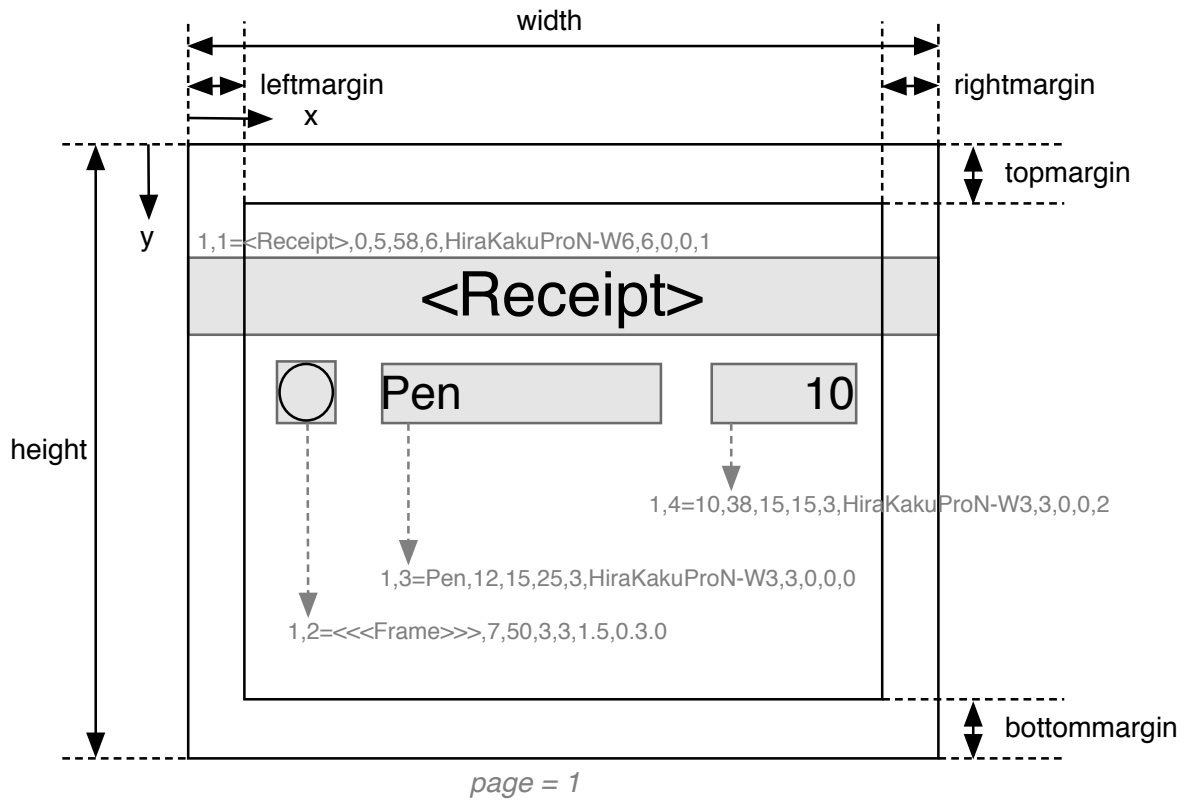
width

leftmargin

x

rightmargin

topmargin

y

1,1=<Receipt>,0,5,58,6,HiraKakuProN-W6,6,0,0,1

<Receipt>

Pen

10

height

1,4=10,38,15,15,3,HiraKakuProN-W3,3,0,0,2

1,3=Pen,12,15,25,3,HiraKakuProN-W3,3,0,0,0

1,2=<<<Frame>>>,7,50,3,3,1.5,0.3.0

bottommargin

page = 1